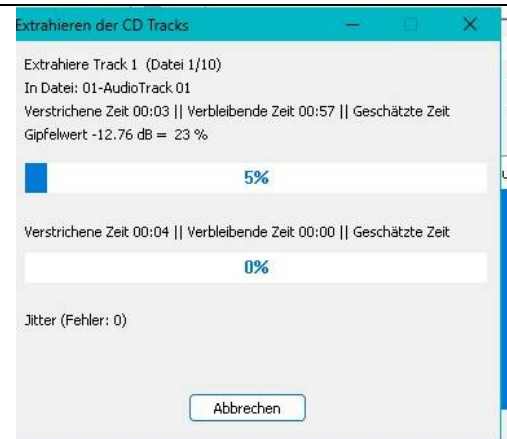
Extrahieren der CD Tracks

Extrahiere Track 1 (Datei 1/10)
In Datei: 01-AudioTrack 01
Verstrichene Zeit 00:03 || Verbleibende Zeit 00:57 || Geschätzte Zeit
Gipfelwert -12.76 dB = 23 %

5%

Verstrichene Zeit 00:04 || Verbleibende Zeit 00:00 || Geschätzte Zeit

0%

Jitter (Fehler: 0)

Abbrechen